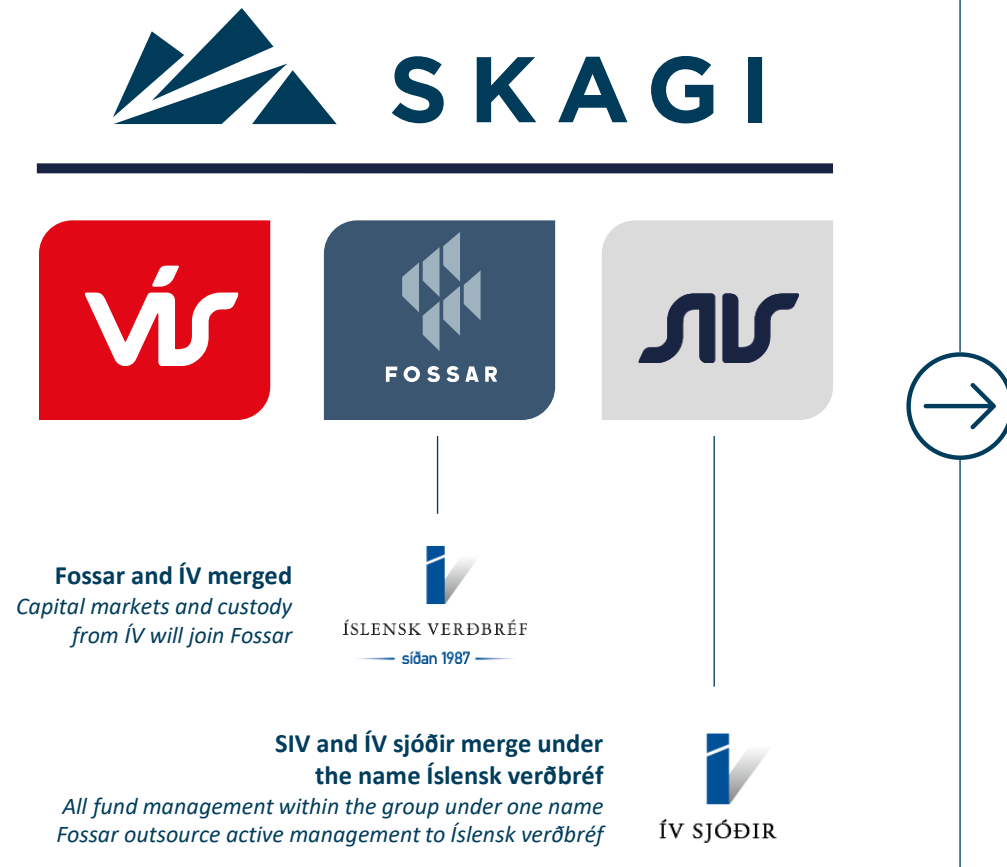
SKAGI

VÍS

FOSSAR

SIV

Fossar and ÍV merged
Capital markets and custody from ÍV will join Fossar

ÍSLENSK VERÐBRÉF
síðan 1987

SIV and ÍV sjóðir merge under the name Íslensk verðbréf
All fund management within the group under one name
Fossar outsource active management to Íslensk verðbréf

ÍV SJÓÐIR